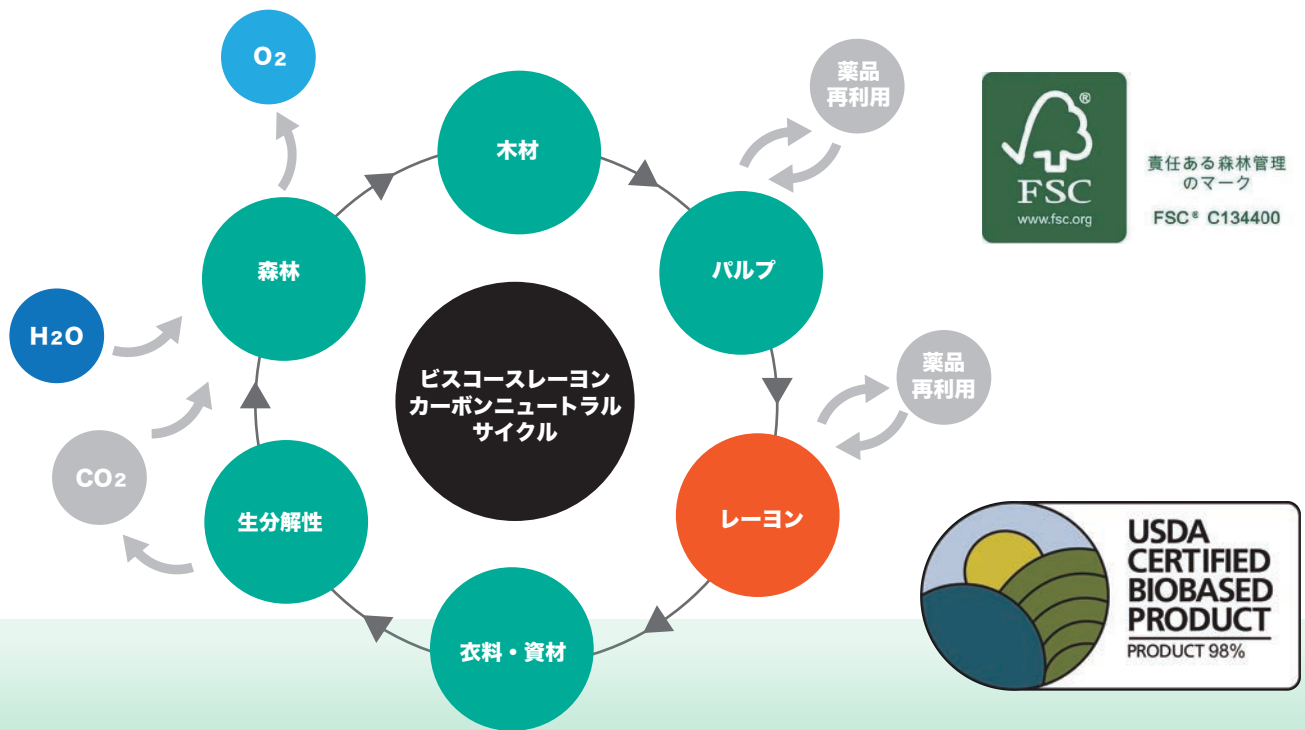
$O_2$

薬品
再利用

木材

森林

パルプ

$H_2O$

ビスコースレーヨン
カーボンニュートラル
サイクル

薬品
再利用

$CO_2$

生分解性

レーヨン

衣料・資材

FSC
www.fsc.org

責任ある森林管理
のマーク
FSC® C134400

USDA
CERTIFIED
BIOBASED
PRODUCT
PRODUCT 98%